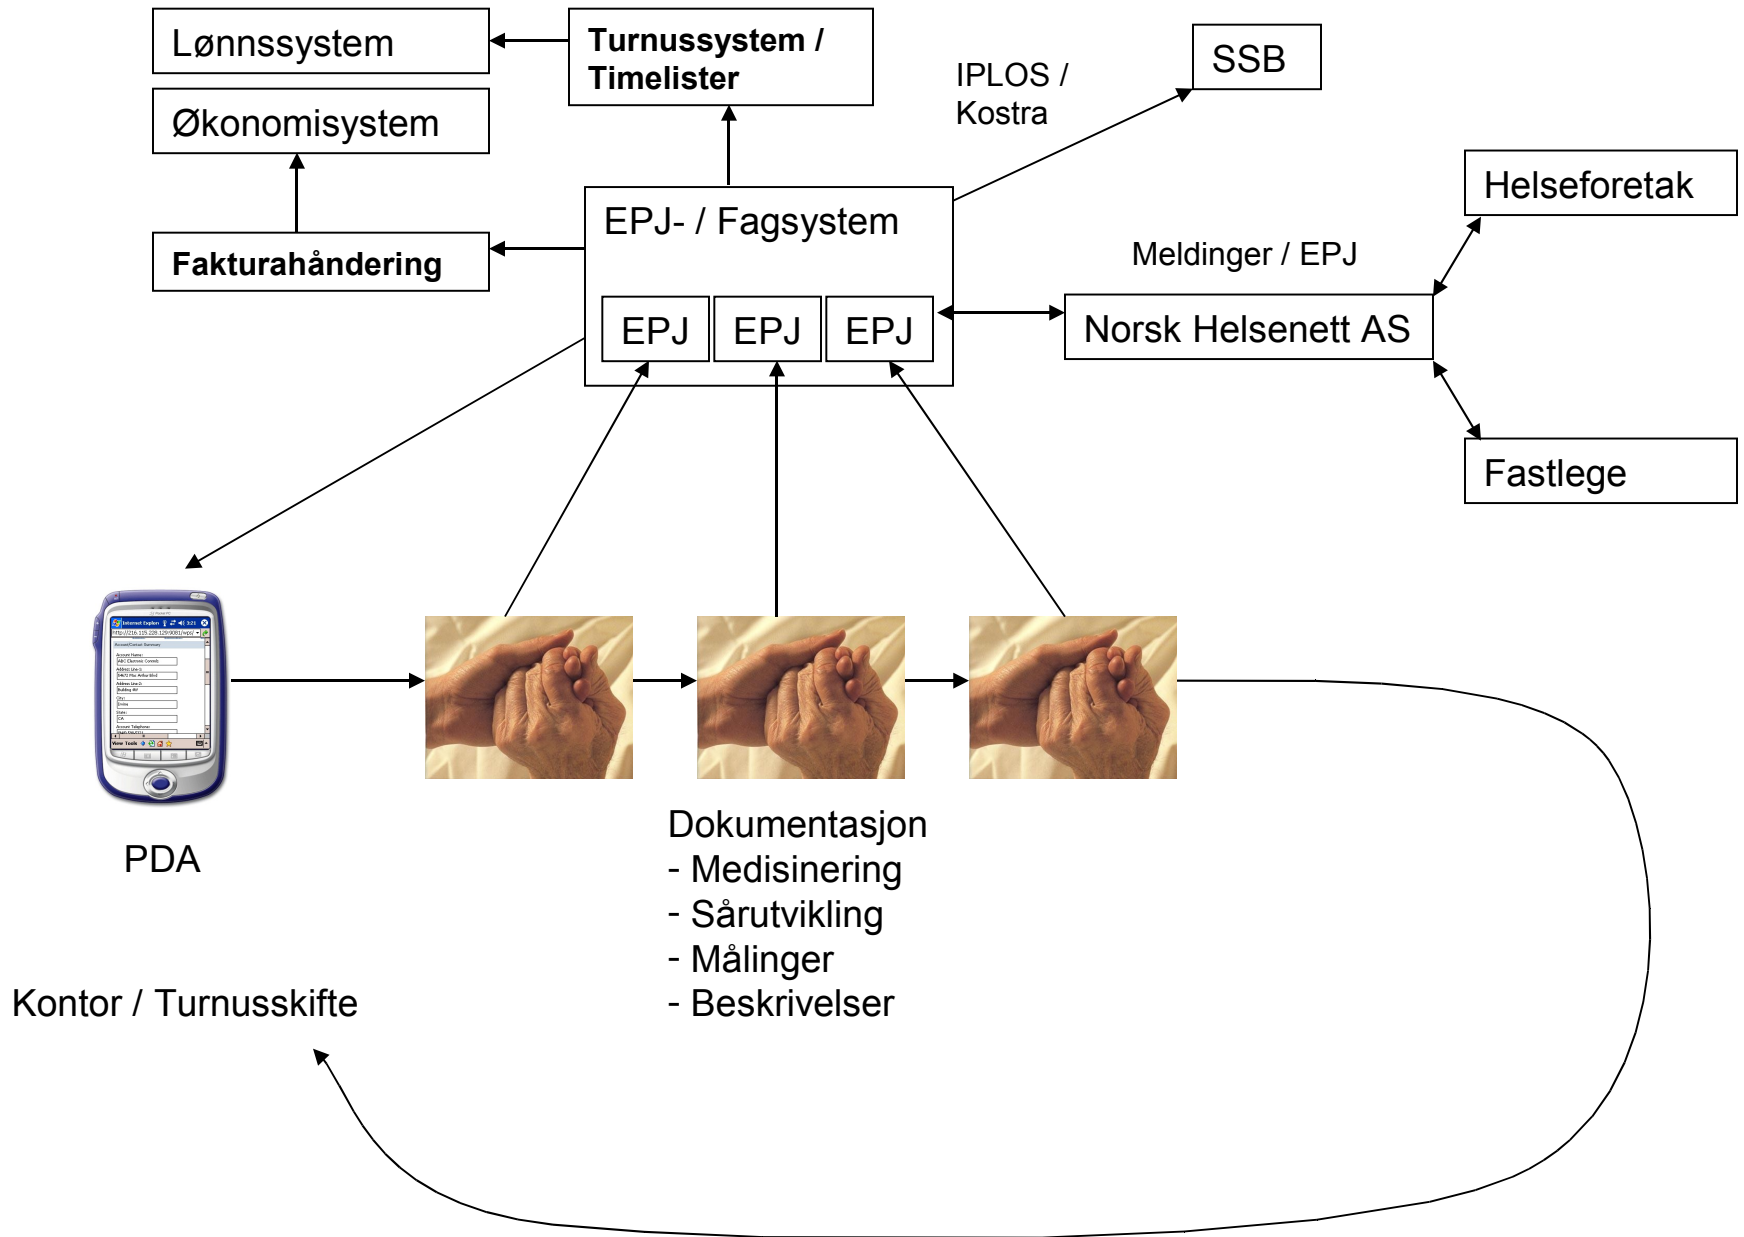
Lønnssystem

Turnussystem / Timelister

Økonomisystem

IPLOS / Kostra

SSB

EPJ- / Fagsystem

Helseforetak

Fakturahåndering

Meldinger / EPJ

EPJ EPJ EPJ

Norsk Helsenett AS

Fastlege

PDA

Dokumentasjon
- Medisinering
- Sårutvikling
- Målinger
- Beskrivelser

Kontor / Turnusskifte